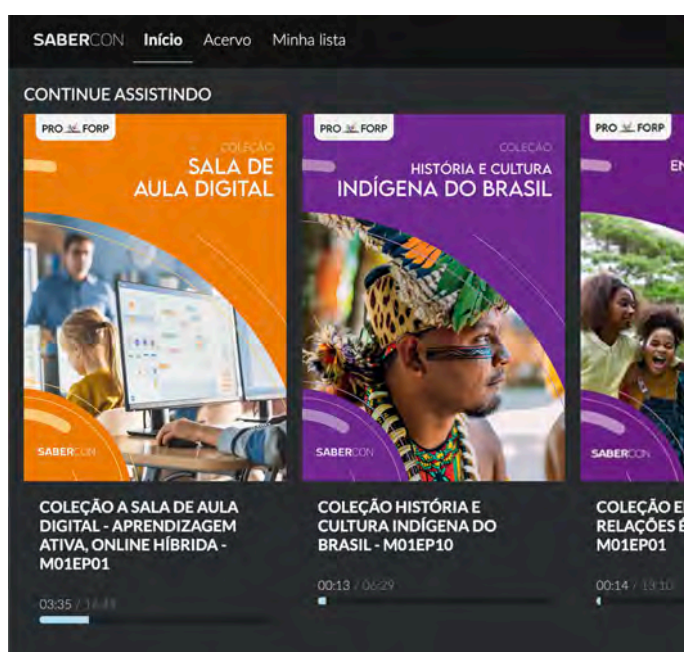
SABERCON Início Acervo Minha lista

CONTINUE ASSISTINDO

PRO FORP
COLEÇÃO
SALA DE AULA DIGITAL
SABERCON

COLEÇÃO A SALA DE AULA DIGITAL - APRENDIZAGEM ATIVA, ONLINE HÍBRIDA - M01EP01

03:35 / 16:49

PRO FORP
COLEÇÃO
HISTÓRIA E CULTURA INDÍGENA DO BRASIL
SABERCON

COLEÇÃO HISTÓRIA E CULTURA INDÍGENA DO BRASIL - M01EP10

00:13 / 06:29

PRO FORP
EN
SABERCON

COLEÇÃO E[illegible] RELAÇÕES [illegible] M01EP01

00:14 / 13:10